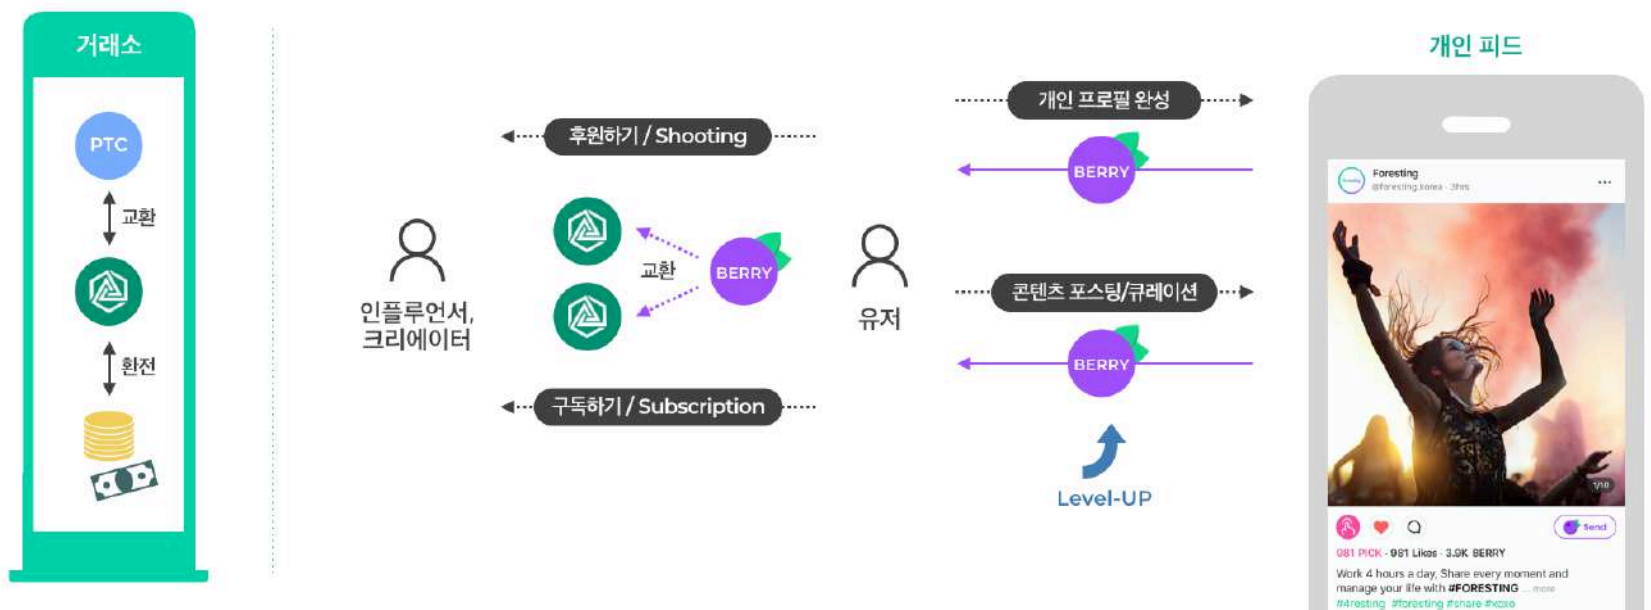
거래소

PTC

교환

환전

후원하기 / Shooting

인플루언서, 크리에이터

교환

BERRY

유저

구독하기 / Subscription

개인 프로필 완성

BERRY

콘텐츠 포스팅/큐레이션

BERRY

Level-UP

개인 피드

Foresting
@foresting.korea · 3hrs

1/10

Send

081 PICK · 981 Likes · 3.9K BERRY

Work 4 hours a day, Share every moment and manage your life with #FORESTING ... more
#4resting #foresting #share #xoxo